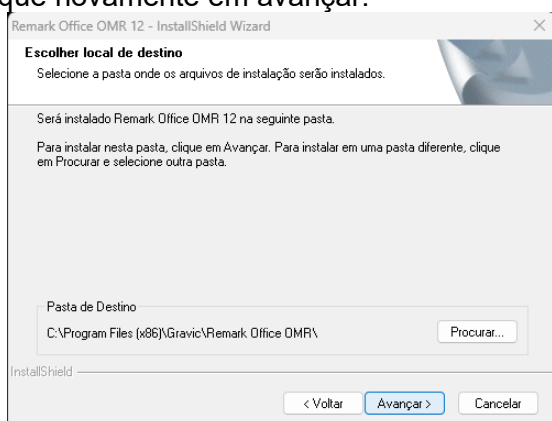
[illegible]que novamente em avançar.

Remark Office OMR 12 - InstallShield Wizard

Escolher local de destino
Selecione a pasta onde os arquivos de instalação serão instalados.

Será instalado Remark Office OMR 12 na seguinte pasta.

Para instalar nesta pasta, clique em Avançar. Para instalar em uma pasta diferente, clique em Procurar e selecione outra pasta.

Pasta de Destino
C:\Program Files (x86)\Gravic\Remark Office OMR\

Procurar...

InstallShield

< Voltar
Avançar >
Cancelar